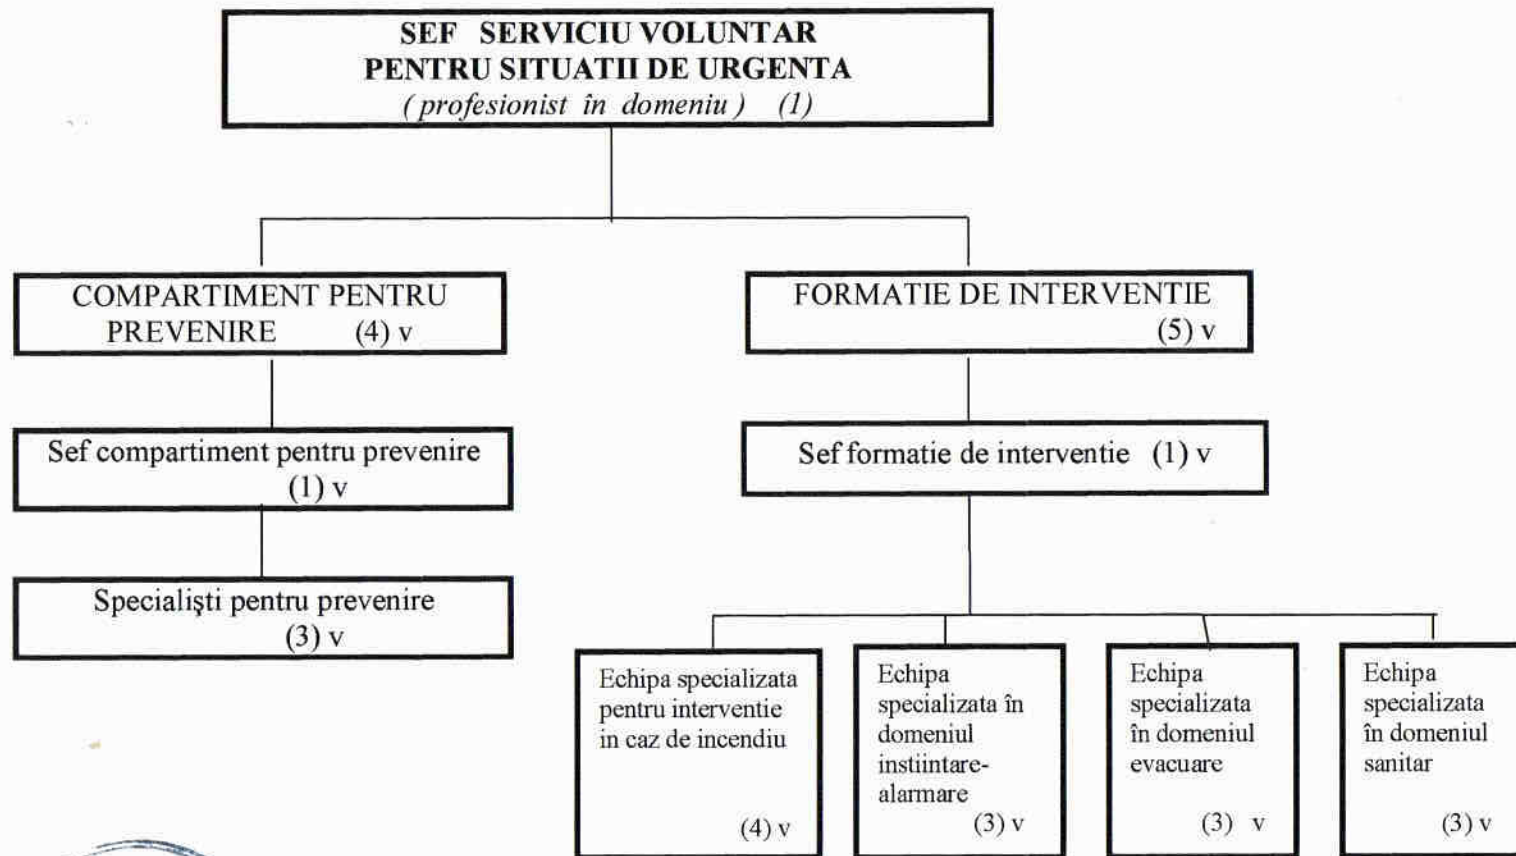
SEF SERVICIU VOLUNTAR PENTRU SITUATII DE URGENTA
(profesionist în domeniu) (1)

COMPARTIMENT PENTRU PREVENIRE (4) v

FORMATIE DE INTERVENTIE (5) v

Sef compartiment pentru prevenire (1) v

Sef formatie de interventie (1) v

Specialişti pentru prevenire (3) v

Echipa specializata pentru interventie in caz de incendiu (4) v

Echipa specializata în domeniul instiintare-alarmare (3) v

Echipa specializata în domeniul evacuare (3) v

Echipa specializata în domeniul sanitar (3) v